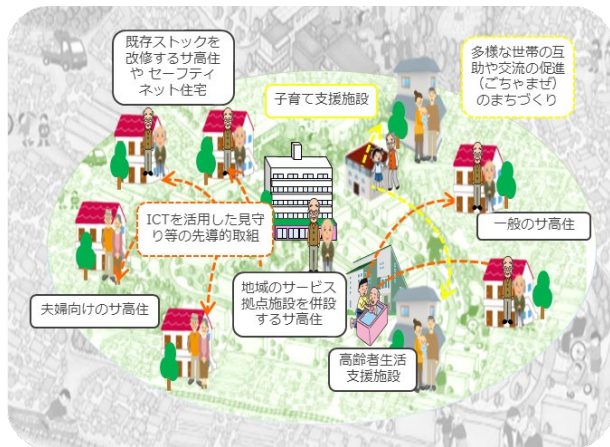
既存ストックを改修するサ高住や セーフティネット住宅

子育て支援施設

多様な世帯の互助や交流の促進（ごちゃまぜ）のまちづくり

ICTを活用した見守り等の先導的取組

一般のサ高住

夫婦向けのサ高住

地域のサービス拠点施設を併設するサ高住

高齢者生活支援施設